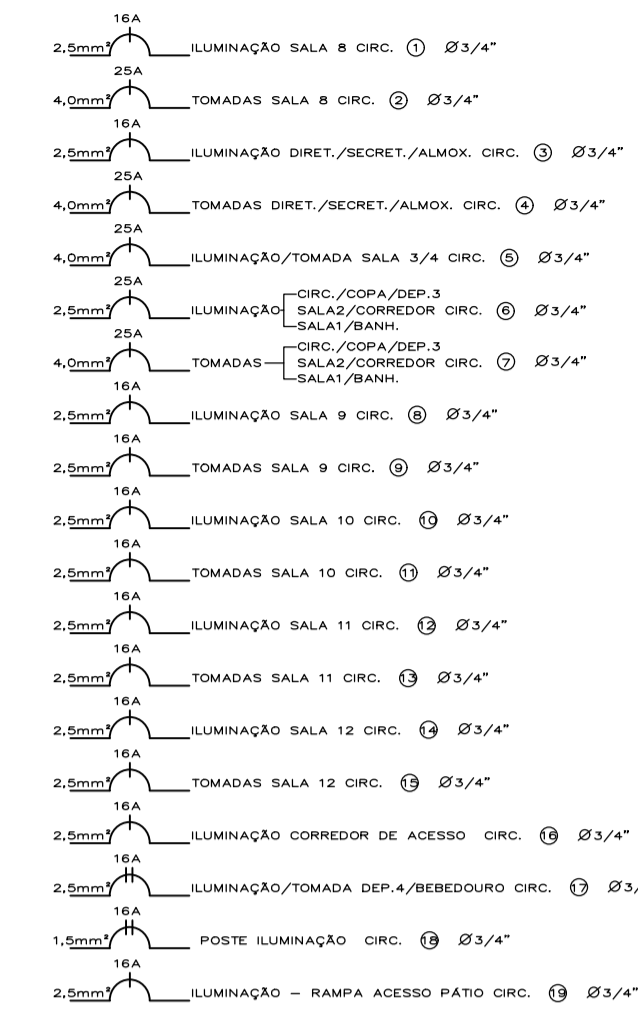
16A
2,5mm² ILUMINAÇÃO SALA 8 CIRC. ① Ø3/4"
25A
4,0mm² TOMADAS SALA 8 CIRC. ② Ø3/4"
16A
2,5mm² ILUMINAÇÃO DIRET./SECRET./ALMOX. CIRC. ③ Ø3/4"
25A
4,0mm² TOMADAS DIRET./SECRET./ALMOX. CIRC. ④ Ø3/4"
25A
4,0mm² ILUMINAÇÃO/TOMADA SALA 3/4 CIRC. ⑤ Ø3/4"
25A
2,5mm² ILUMINAÇÃO CIRC./COPA/DEP.3 SALA2/CORREDOR CIRC. ⑥ Ø3/4" SALA1/BANH.
25A
4,0mm² TOMADAS CIRC./COPA/DEP.3 SALA2/CORREDOR CIRC. ⑦ Ø3/4" SALA1/BANH.
16A
2,5mm² ILUMINAÇÃO SALA 9 CIRC. ⑧ Ø3/4"
16A
2,5mm² TOMADAS SALA 9 CIRC. ⑨ Ø3/4"
16A
2,5mm² ILUMINAÇÃO SALA 10 CIRC. ⑩ Ø3/4"
16A
2,5mm² TOMADAS SALA 10 CIRC. ⑪ Ø3/4"
16A
2,5mm² ILUMINAÇÃO SALA 11 CIRC. ⑫ Ø3/4"
16A
2,5mm² TOMADAS SALA 11 CIRC. ⑬ Ø3/4"
16A
2,5mm² ILUMINAÇÃO SALA 12 CIRC. ⑭ Ø3/4"
16A
2,5mm² TOMADAS SALA 12 CIRC. ⑮ Ø3/4"
16A
2,5mm² ILUMINAÇÃO CORREDOR DE ACESSO CIRC. ⑯ Ø3/4"
16A
2,5mm² ILUMINAÇÃO/TOMADA DEP.4/BEBEDOURO CIRC. ⑰ Ø3/
16A
1,5mm² POSTE ILUMINAÇÃO CIRC. ⑱ Ø3/4"
16A
2,5mm² ILUMINAÇÃO – RAMPA ACESSO PÁTIO CIRC. ⑲ Ø3/4"